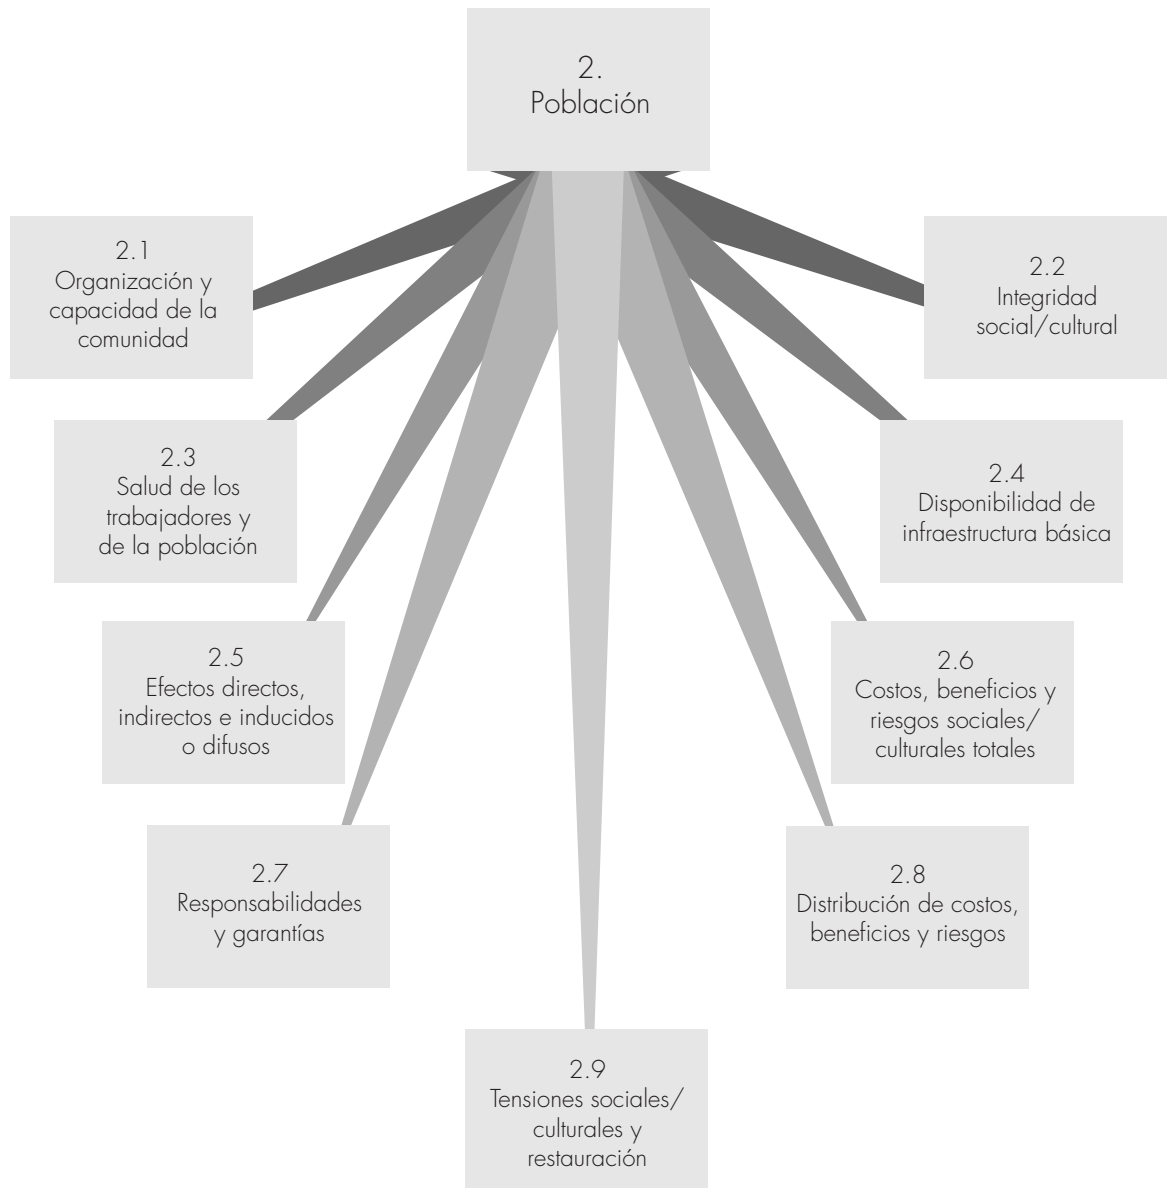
2.
Población

2.1
Organización y capacidad de la comunidad

2.2
Integridad social/cultural

2.3
Salud de los trabajadores y de la población

2.4
Disponibilidad de infraestructura básica

2.5
Efectos directos, indirectos e inducidos o difusos

2.6
Costos, beneficios y riesgos sociales/ culturales totales

2.7
Responsabilidades y garantías

2.8
Distribución de costos, beneficios y riesgos

2.9
Tensiones sociales/ culturales y restauración